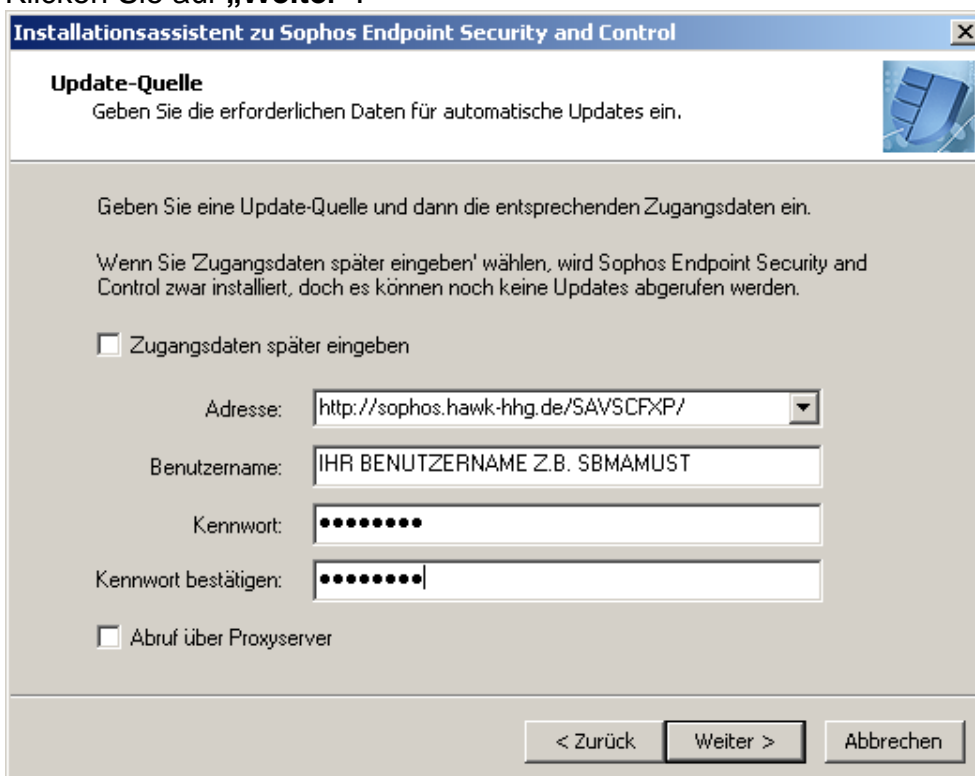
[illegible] „Weiter"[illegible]

Installationsassistent zu Sophos Endpoint Security and Control

Update-Quelle
Geben Sie die erforderlichen Daten für automatische Updates ein.

Geben Sie eine Update-Quelle und dann die entsprechenden Zugangsdaten ein.

Wenn Sie 'Zugangsdaten später eingeben' wählen, wird Sophos Endpoint Security and Control zwar installiert, doch es können noch keine Updates abgerufen werden.

Zugangsdaten später eingeben

Adresse: http://sophos.hawk-hhg.de/SAVSCFXP/

Benutzername: IHR BENUTZERNAME Z.B. SBMAMUST

Kennwort: ••••••••

Kennwort bestätigen: ••••••••

Abruf über Proxyserver

< Zurück Weiter > Abbrechen